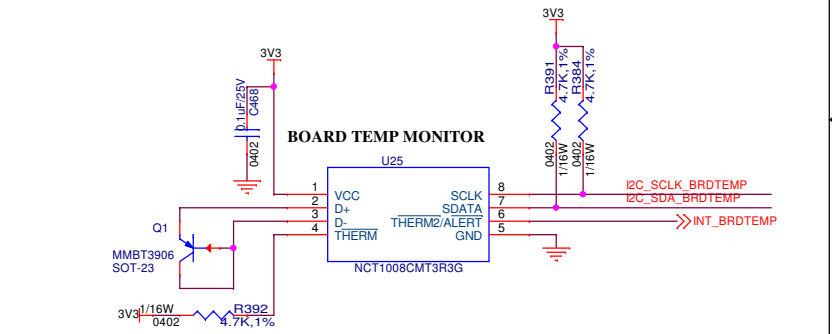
3V3

3V3

0.1uF/25V
C468
0402

BOARD TEMP MONITOR

R391
4.7K,1%
0402
1/16W

R384
4.7K,1%
0402
1/16W

U25

1 VCC
2 D+
3 D-
4 THERM

SCLK 8
SDATA 7
THERM2/ALERT 6
GND 5

NCT1008CMT3R3G

I2C_SCLK_BRDTEMP
I2C_SDA_BRDTEMP
INT_BRDTEMP

Q1
MMBT3906
SOT-23

3V3 1/16W
0402
R392
4.7K,1%